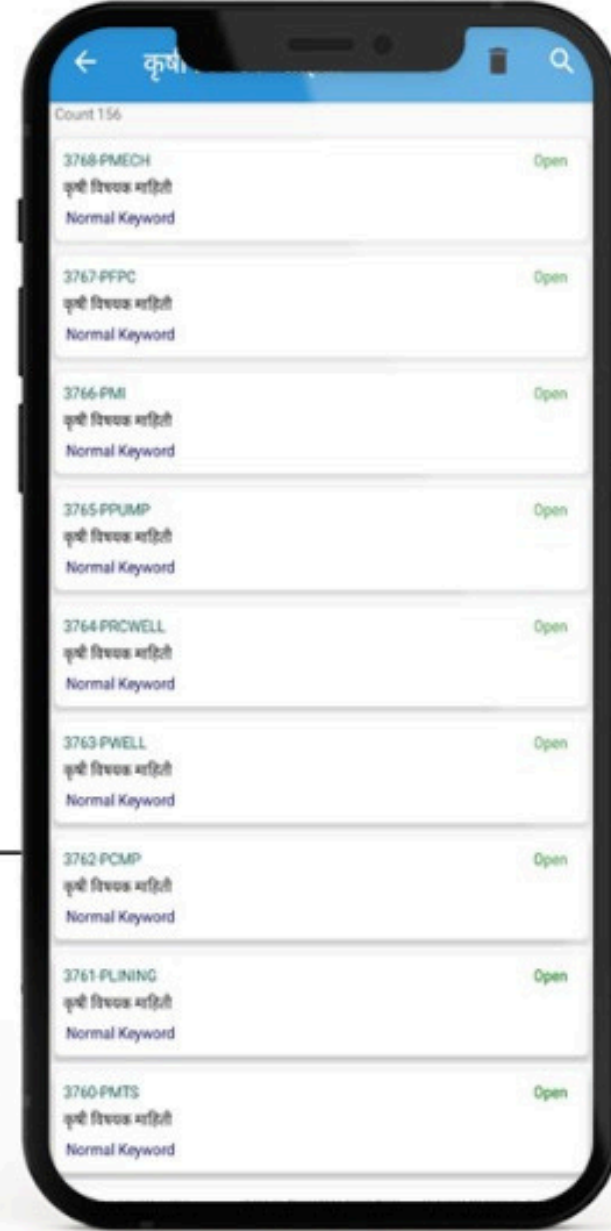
← कृषी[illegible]

Count 156

3768-PMECH
कृषी विषयक माहिती
Normal Keyword
Open

3767-PFPC
कृषी विषयक माहिती
Normal Keyword
Open

3766-PMI
कृषी विषयक माहिती
Normal Keyword
Open

3765-PPUMP
कृषी विषयक माहिती
Normal Keyword
Open

3764-PRCWELL
कृषी विषयक माहिती
Normal Keyword
Open

3763-PWELL
कृषी विषयक माहिती
Normal Keyword
Open

3762-PCMP
कृषी विषयक माहिती
Normal Keyword
Open

3761-PLINING
कृषी विषयक माहिती
Normal Keyword
Open

3760-PMTS
कृषी विषयक माहिती
Normal Keyword
Open